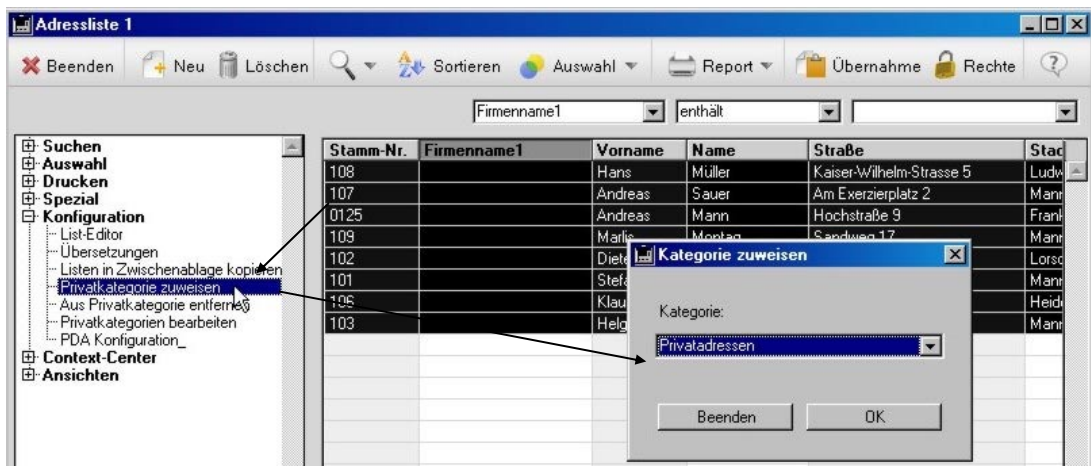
Adressliste 1

Beenden Neu Löschen Sortieren Auswahl Report Übernahme Rechte

Firmenname1 enthält

Suchen
Auswahl
Drucken
Spezial
Konfiguration
List-Editor
Übersetzungen
Listen in Zwischenablage kopieren
Privatkategorie zuweisen
Aus Privatkategorie entfernen
Privatkategorien bearbeiten
PDA Konfiguration_
Context-Center
Ansichten

| Stamm-Nr. | Firmenname1 | Vorname | Name | Straße | Stad |
|---|---|---|---|---|---|
| 108 | | Hans | Müller | Kaiser-Wilhelm-Strasse 5 | Ludw |
| 107 | | Andreas | Sauer | Am Exerzierplatz 2 | Mann |
| 0125 | | Andreas | Mann | Hochstraße 9 | Frank |
| 109 | | Marlis | Montag | Sandweg 17 | Mann |
| 102 | | Diete | | | Lorsc |
| 101 | | Stefa | | | Mann |
| 106 | | Klau | | | Heide |
| 103 | | Helg | | | Mann |

Kategorie zuweisen

Kategorie:

Privatadressen

Beenden OK